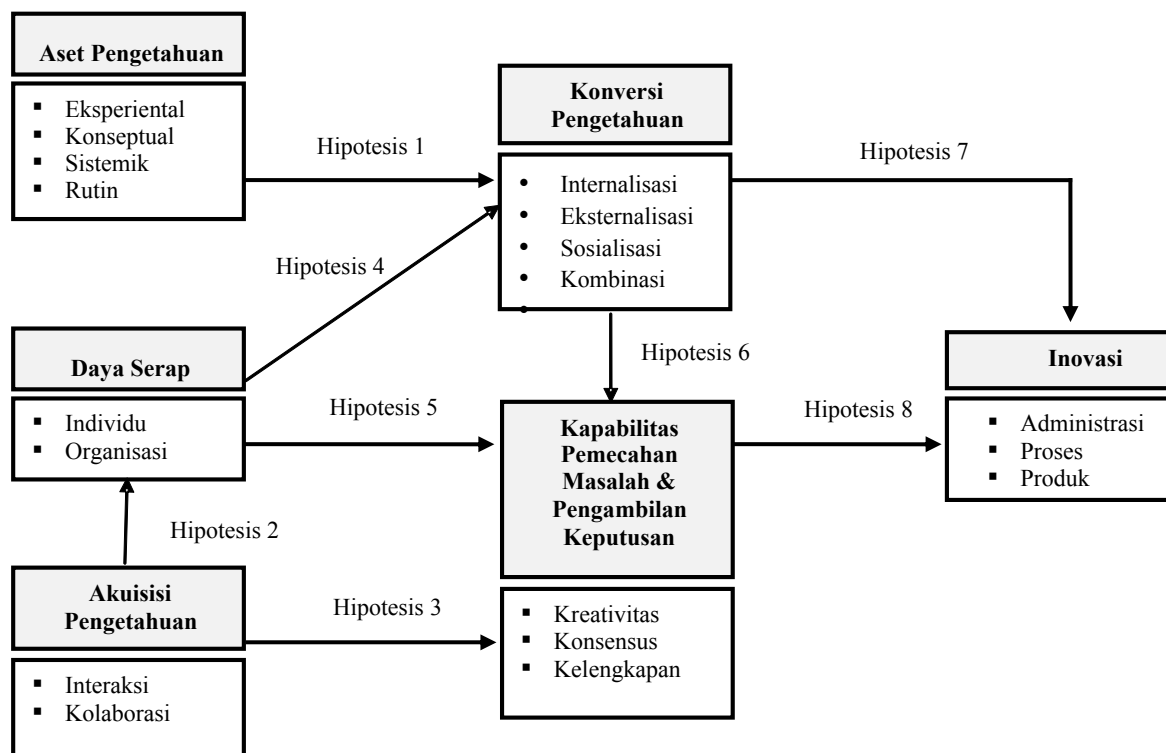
Aset Pengetahuan

- Eksperiental
- Konseptual
- Sistemik
- Rutin

Hipotesis 1

Konversi Pengetahuan

- Internalisasi
- Eksternalisasi
- Sosialisasi
- Kombinasi

Hipotesis 7

Hipotesis 4

Daya Serap

- Individu
- Organisasi

Hipotesis 5

Hipotesis 6

Kapabilitas Pemecahan Masalah & Pengambilan Keputusan

Hipotesis 8

Inovasi

- Administrasi
- Proses
- Produk

Hipotesis 2

Akuisisi Pengetahuan

- Interaksi
- Kolaborasi

Hipotesis 3

- Kreativitas
- Konsensus
- Kelengkapan